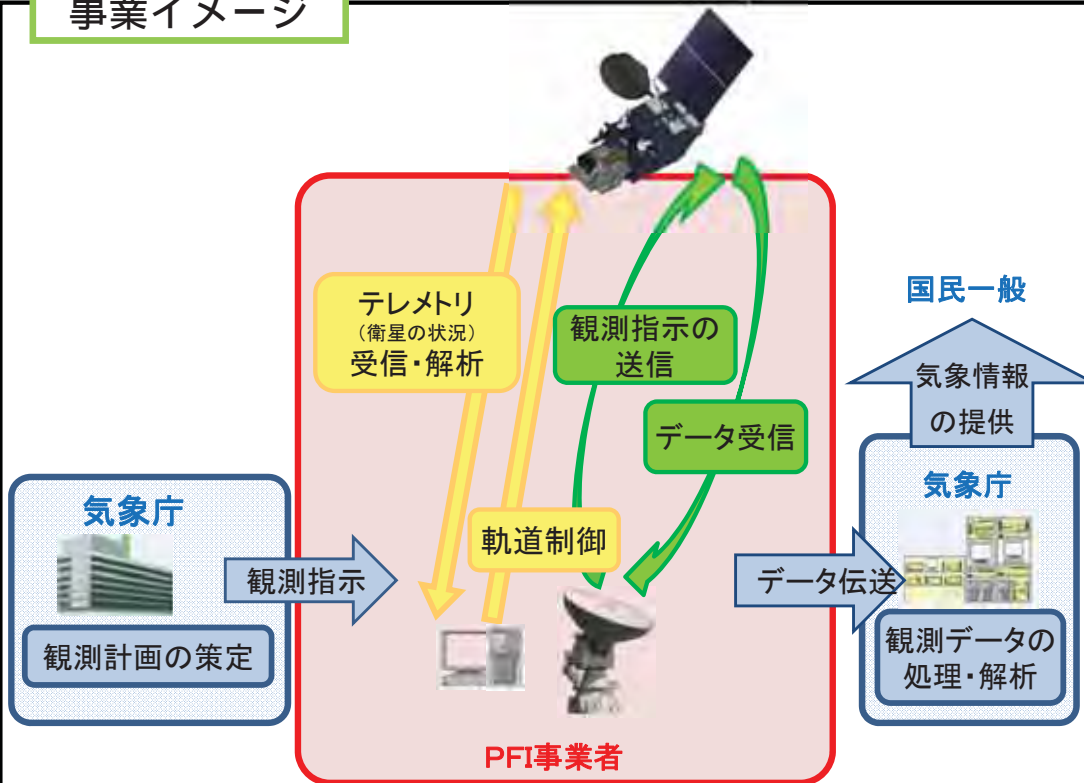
事業イメージ

テレメトリ
（衛星の状況）
受信・解析

観測指示の
送信

データ受信

国民一般

気象情報
の提供

気象庁

観測指示

観測計画の策定

軌道制御

データ伝送

気象庁

観測データの
処理・解析

PFI事業者